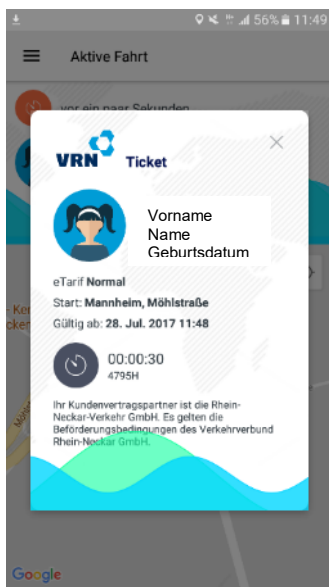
56% 11:49

Aktive Fahrt

vor ein paar Sekunden

VRN Ticket

Vorname
Name
Geburtsdatum

eTarif **Normal**

Start: **Mannheim, Möhlstraße**

Gültig ab: **28. Jul. 2017 11:48**

00:00:30
4795H

Ihr Kundenvertragspartner ist die Rhein-Neckar-Verkehr GmbH. Es gelten die Beförderungsbedingungen des Verkehrverbund Rhein-Neckar GmbH.

Google